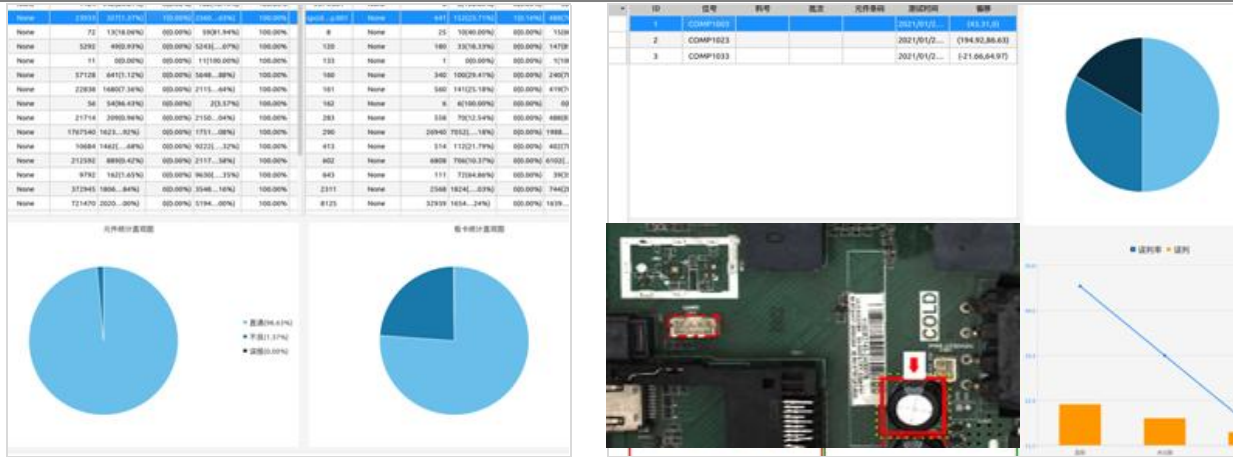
| None | 23935 | 327(1.37%) | 10(0.00%) | 2360...63%) | 100.00% |
|---|---|---|---|---|---|
| None | 72 | 13(18.06%) | 0(0.00%) | 59(81.94%) | 100.00% |
| None | 5292 | 49(0.93%) | 0(0.00%) | 5243(...07%) | 100.00% |
| None | 11 | 0(0.00%) | 0(0.00%) | 11(100.00%) | 100.00% |
| None | 57128 | 641(1.12%) | 0(0.00%) | 5648...88%) | 100.00% |
| None | 22836 | 1680(7.36%) | 0(0.00%) | 2115...64%) | 100.00% |
| None | 56 | 54(96.43%) | 0(0.00%) | 2(3.57%) | 100.00% |
| None | 21714 | 209(0.96%) | 0(0.00%) | 2150...04%) | 100.00% |
| None | 1767540 | 1623...92%) | 0(0.00%) | 1751...08%) | 100.00% |
| None | 10684 | 1462(...68%) | 0(0.00%) | 9222(...32%) | 100.00% |
| None | 212592 | 889(0.42%) | 0(0.00%) | 2117...58%) | 100.00% |
| None | 9792 | 162(1.65%) | 0(0.00%) | 9630(...35%) | 100.00% |
| None | 372945 | 1806...84%) | 0(0.00%) | 3546...16%) | 100.00% |
| None | 721470 | 2020...00%) | 0(0.00%) | 5194...00%) | 100.00% |

| lps(d...p.001 | None | 641 | 152(23.71%) | 10(.14%) | 489(7 |
|---|---|---|---|---|---|
| 8 | None | 25 | 10(40.00%) | 0(0.00%) | 15(6 |
| 120 | None | 180 | 33(18.33%) | 0(0.00%) | 147(8 |
| 133 | None | 1 | 0(0.00%) | 0(0.00%) | 1(10 |
| 180 | None | 340 | 100(29.41%) | 0(0.00%) | 240(7 |
| 161 | None | 560 | 141(25.18%) | 0(0.00%) | 419(7 |
| 162 | None | 6 | 6(100.00%) | 0(0.00%) | 0( |
| 283 | None | 558 | 70(12.54%) | 0(0.00%) | 488(8 |
| 290 | None | 26940 | 7052(...18%) | 0(0.00%) | 1988... |
| 413 | None | 514 | 112(21.79%) | 0(0.00%) | 402(7 |
| 602 | None | 6808 | 706(10.37%) | 0(0.00%) | 6102(... |
| 643 | None | 111 | 72(64.86%) | 0(0.00%) | 39(3 |
| 2311 | None | 2568 | 1824(...03%) | 0(0.00%) | 744(2 |
| 8125 | None | 32939 | 1654...24%) | 0(0.00%) | 1639... |

元件统计直观图

直通(98.63%)
不良(1.37%)
误报(0.00%)

板卡统计直观图

| ID | 位号 | 料号 | 批次 | 元件条码 | 测试时间 | 偏移 |
|---|---|---|---|---|---|---|
| 1 | COMP1003 | | | | 2021/01/2... | (43,31,0) |
| 2 | COMP1023 | | | | 2021/01/2... | (194.92,86.63) |
| 3 | COMP1033 | | | | 2021/01/2... | (-21.66,64.97) |

COLD

■误判率 ■误判